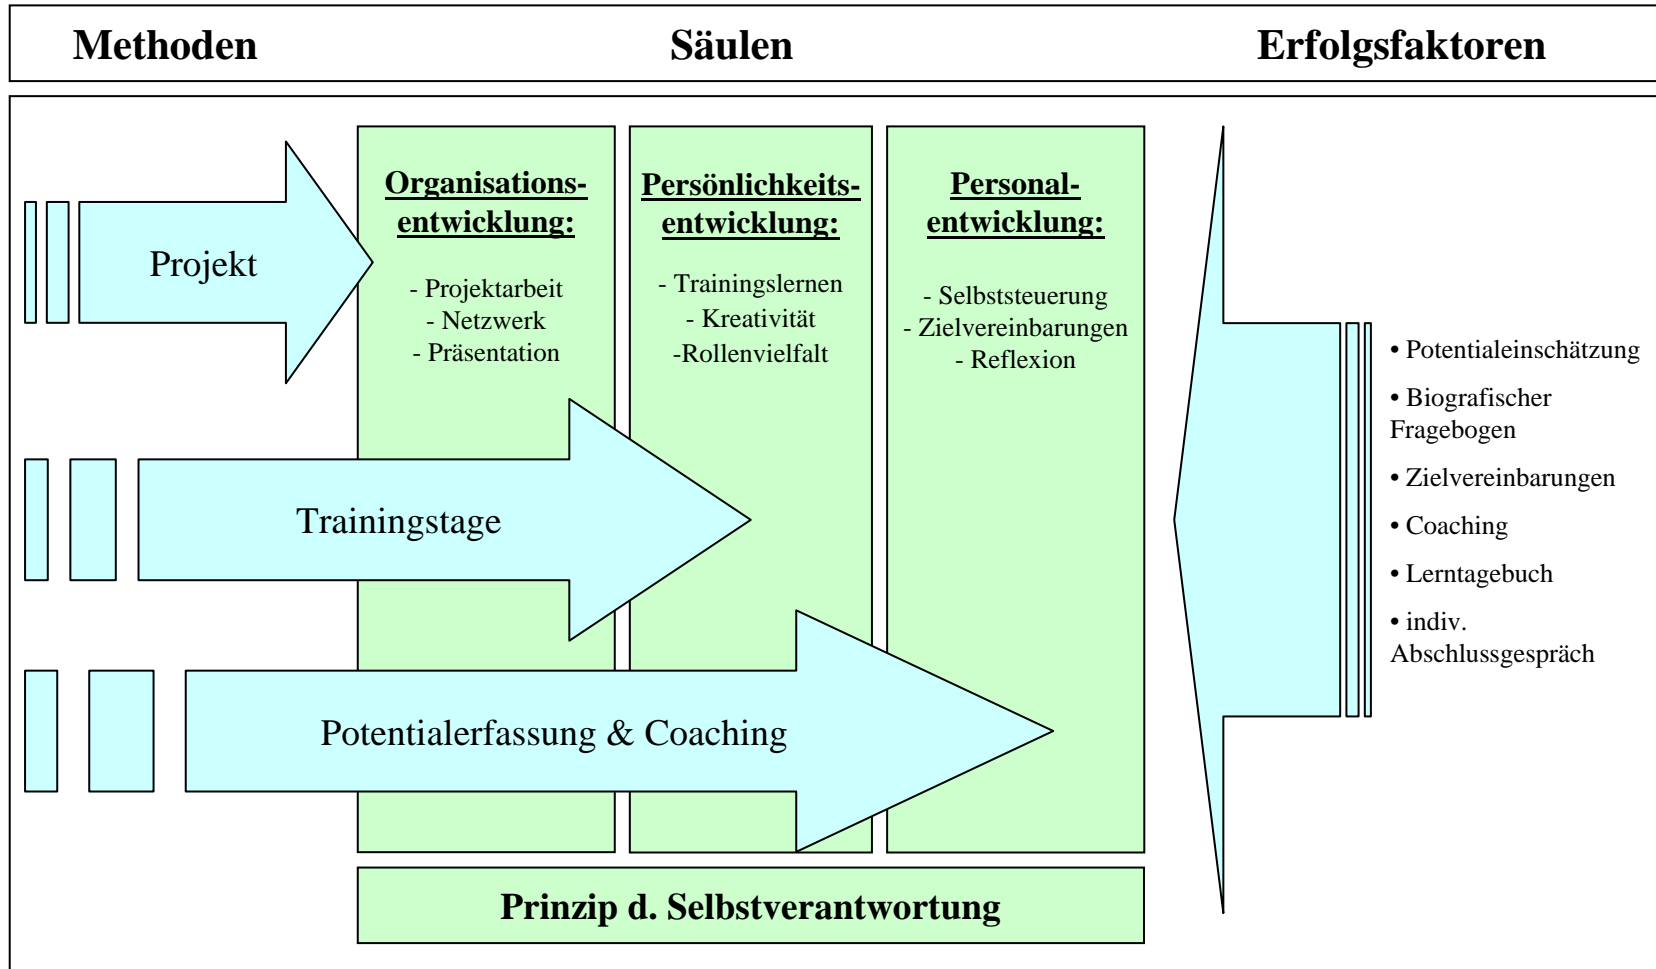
Methoden

Säulen

Erfolgsfaktoren

Projekt

Organisationsentwicklung:

- Projektarbeit
- Netzwerk
- Präsentation

Persönlichkeitsentwicklung:

- Trainingslernen
- Kreativität
-Rollenvielfalt

Personalentwicklung:

- Selbststeuerung
- Zielvereinbarungen
- Reflexion

Trainingstage

Potentialerfassung & Coaching

Prinzip d. Selbstverantwortung

• Potentialeinschätzung
• Biografischer Fragebogen
• Zielvereinbarungen
• Coaching
• Lerntagebuch
• indiv. Abschlussgespräch